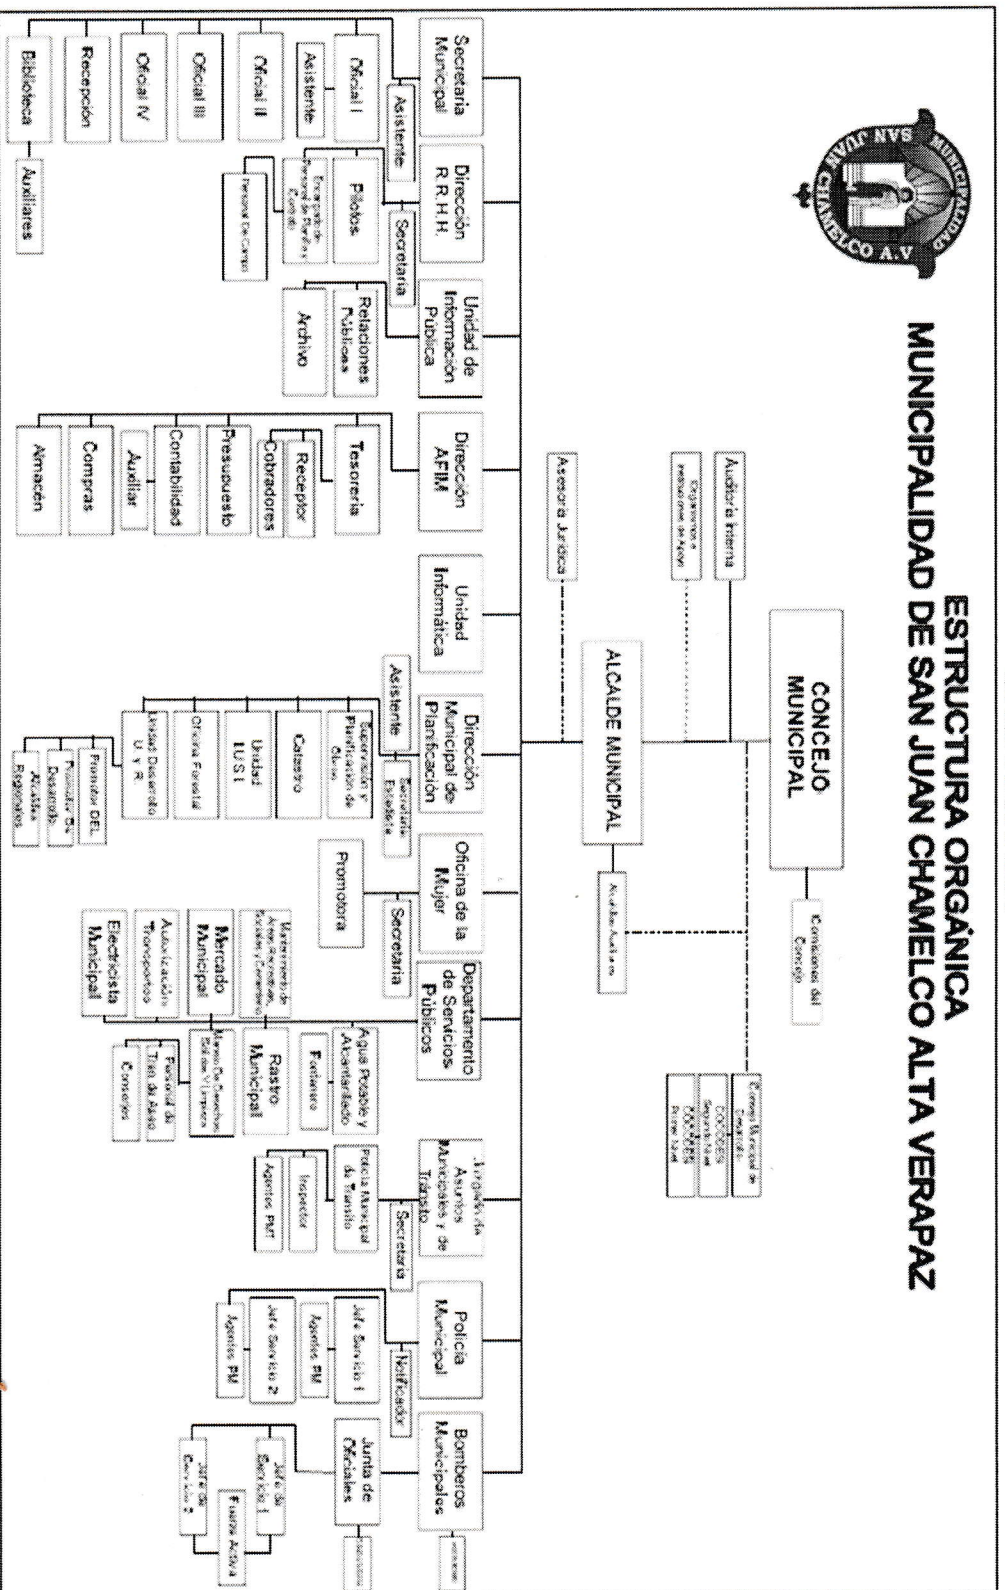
MUNICIPALIDAD SAN JUAN CHAMELCO A.V

ESTRUCTURA ORGÁNICA
MUNICIPALIDAD DE SAN JUAN CHAMELCO ALTA VERAPAZ

CONCEJO MUNICIPAL

Comisiones del Concejo

Auditoria Interna

Organización e instituciones de Apoyo

Asesoría Jurídica

ALCALDE MUNICIPAL

Alcaldes Auxiliares

Consejo Municipal de Desarrollo
COCODES
Segundo Nivel
COCODES
Primer Nivel

Secretaria Municipal
Asistente
Oficial I
Asistente
Oficial II
Oficial III
Oficial IV
Recepción
Biblioteca
Auxiliares

Dirección R.R.H.H.
Secretaria
Pilotos
Encargado de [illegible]
Personal De Campo

Unidad de Información Pública
Relaciones Públicas
Archivo

Dirección AFIM
Tesorería
Receptor
Cobradores
Presupuesto
Contabilidad
Auxiliar
Compras
Almacén

Unidad Informática

Dirección Municipal de Planificación
Asistente
Secretaria Ejecutiva
Supervisión y Planificación de Obras
Catastro
Unidad IUSI
Oficina Forestal
Unidad Desarrollo U y R
Promotor DEL
Promotor De Desarrollo
Alcaldías Regionales

Oficina de la Mujer
Secretaria
Promotora

Departamento de Servicios Públicos
Agua Potable y Alcantarillado
Fontanero
Mantenimiento de Áreas Recreativas, Edificios y Cementerio
Mercado Municipal
Autorización Transportes
Electricista Municipal
Rastro Municipal
Manejo De Desechos Sólidos Y Limpieza
Personal de Tren de Aseo
Conserjes

Juzgado de Asuntos Municipales y de Tránsito
Secretaria
Policía Municipal de Tránsito
Inspector
Agentes PMT

Policía Municipal
Notificador
Jefe Servicio 1
Agentes PM
Jefe Servicio 2
Agentes PM

Bomberos Municipales
Junta de Oficiales
Jefe de Servicio 1
Jefe de Servicio 2
Fuerza Activa